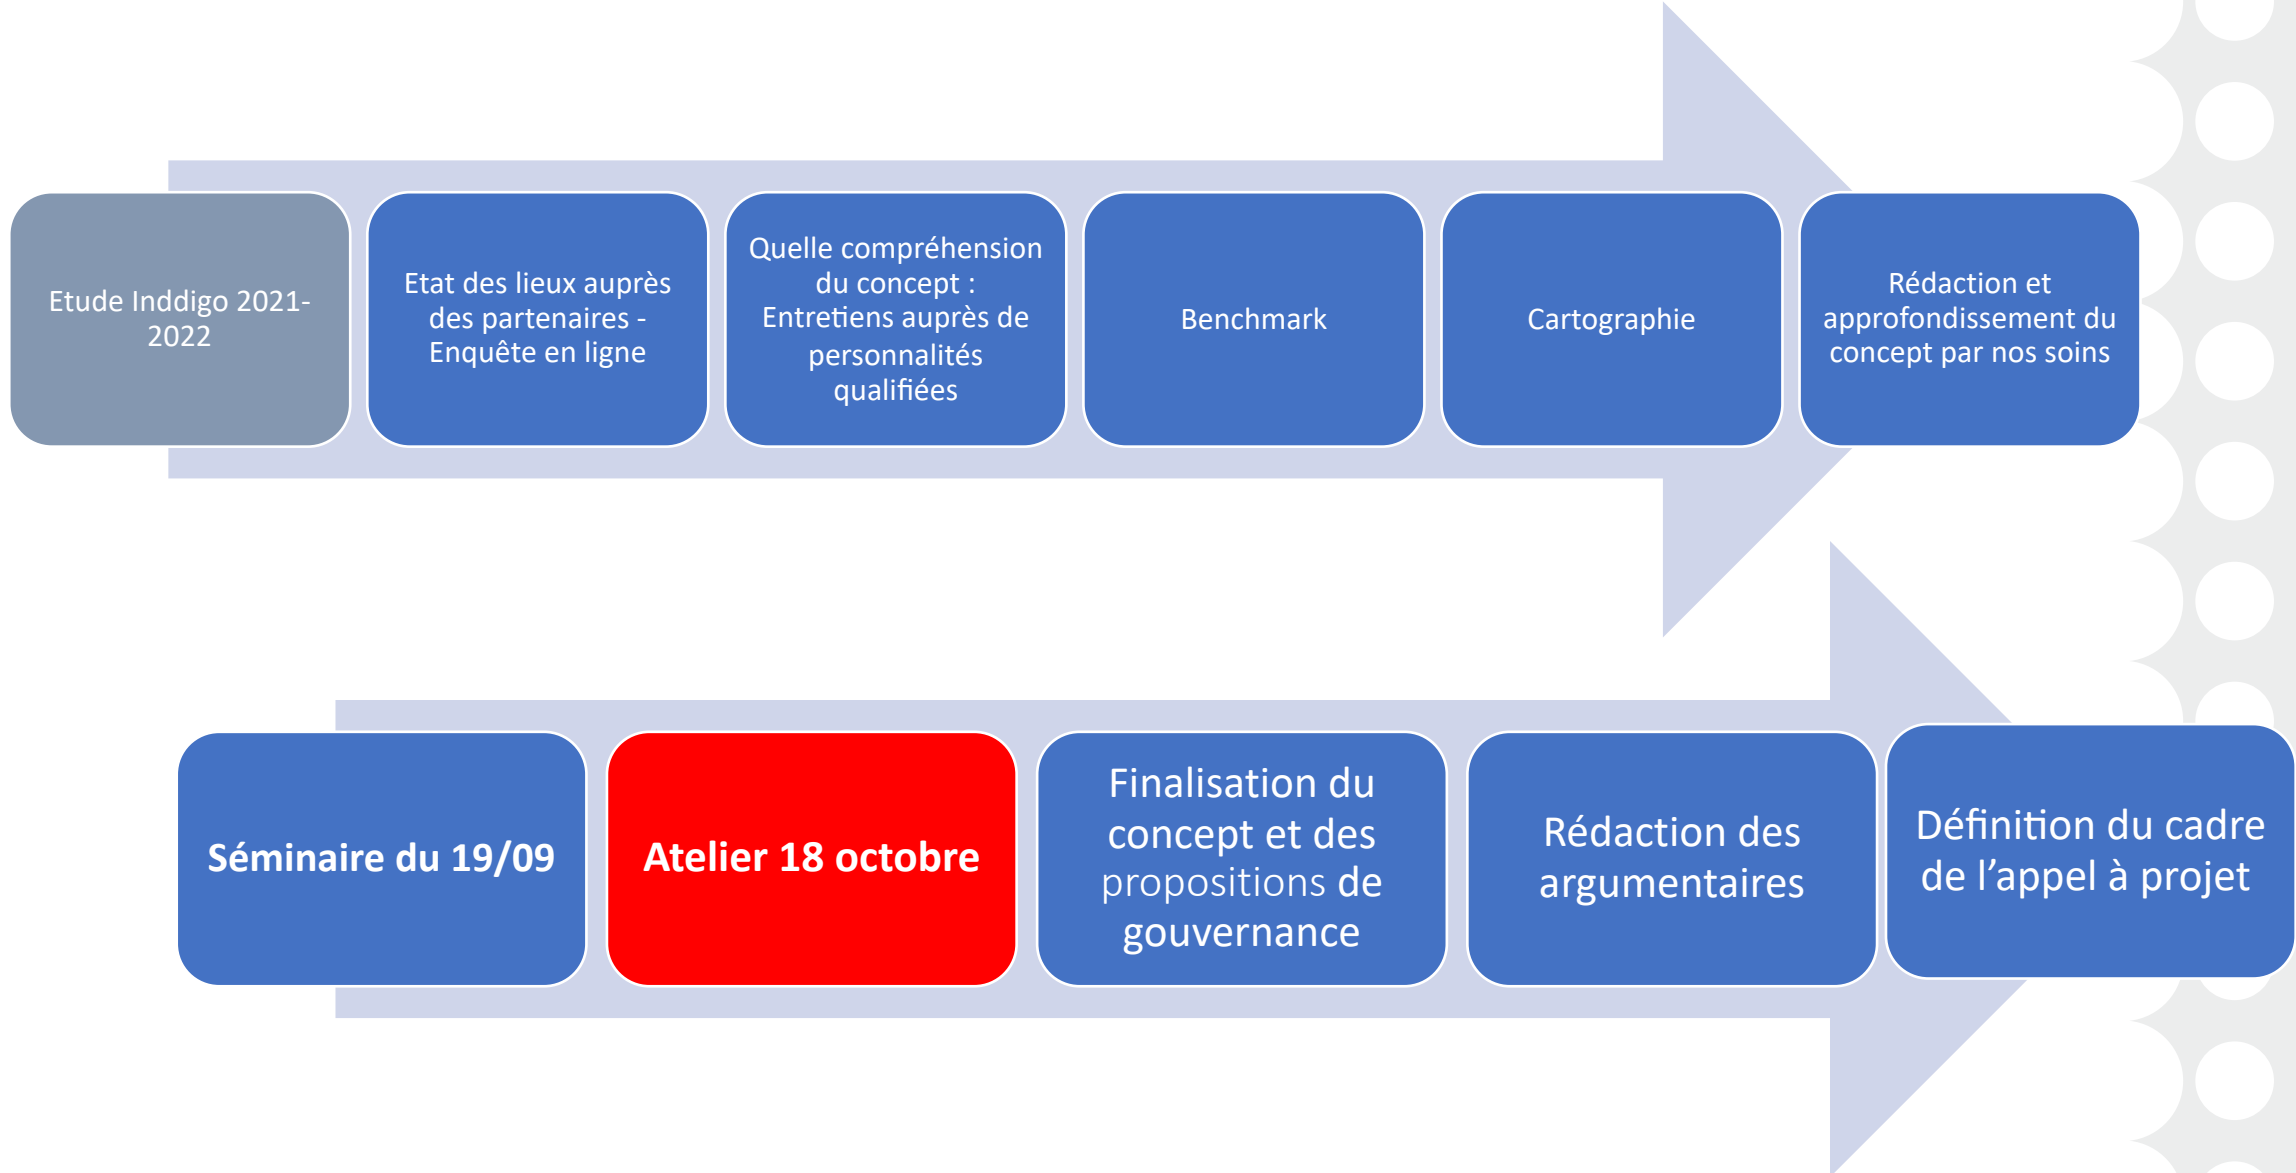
Etude Inddigo 2021-2022

Etat des lieux auprès des partenaires - Enquête en ligne

Quelle compréhension du concept : Entretiens auprès de personnalités qualifiées

Benchmark

Cartographie

Rédaction et approfondissement du concept par nos soins

Séminaire du 19/09

Atelier 18 octobre

Finalisation du concept et des propositions de gouvernance

Rédaction des argumentaires

Définition du cadre de l’appel à projet